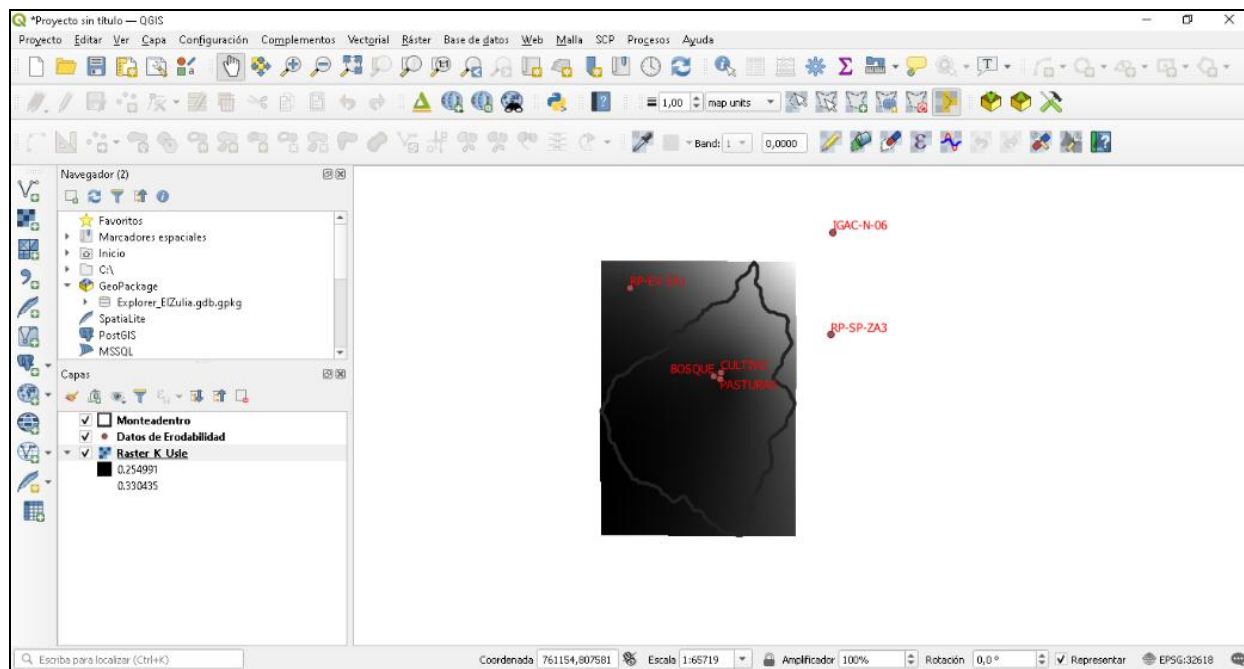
*Proyecto sin título — QGIS

Proyecto Editar Ver Capa Configuración Complementos Vectorial Ráster Base de datos Web Malla SCP Procesos Ayuda

1,00 map units

Band: 1 0,0000

Navegador (2)

Favoritos
Marcadores espaciales
Inicio
C:\
GeoPackage
Explorer_ElZulia.gdb.gpkg
SpatiaLite
PostGIS
MSSQL

Capas

Monteadentro
Datos de Erodabilidad
Raster_K_Usle
0.254991
0.330435

IGAC-N-06
RP-EV-ZA1
RP-SP-ZA3
BOSQUE
CULTIVO
PASTURAS

Escriba para localizar (Ctrl+K)

Coordenada 761154,807581 Escala 1:65719 Amplificador 100% Rotación 0,0 ° Representar EPSG:32618